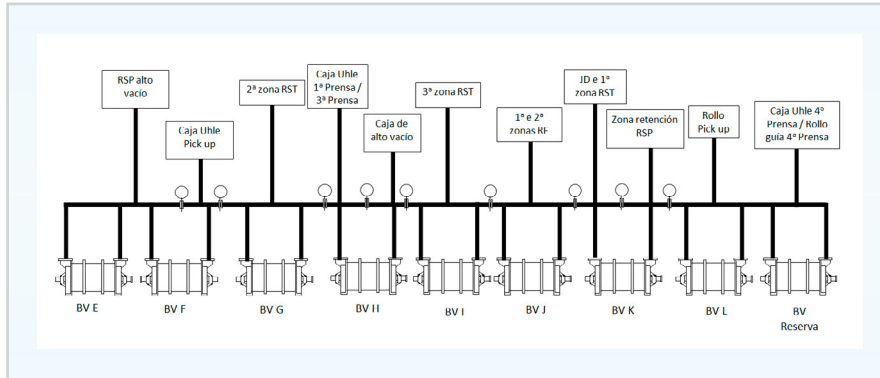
RSP alto vacío

Caja Uhle Pick up

2ª zona RST

Caja Uhle 1ª Prensa / 3ª Prensa

Caja de alto vacío

3ª zona RST

1ª e 2ª zonas RF

JD e 1ª zona RST

Zona retención RSP

Rollo Pick up

Caja Uhle 4ª Prensa / Rollo guía 4ª Prensa

BV E

BV F

BV G

BV H

BV I

BV J

BV K

BV L

BV Reserva